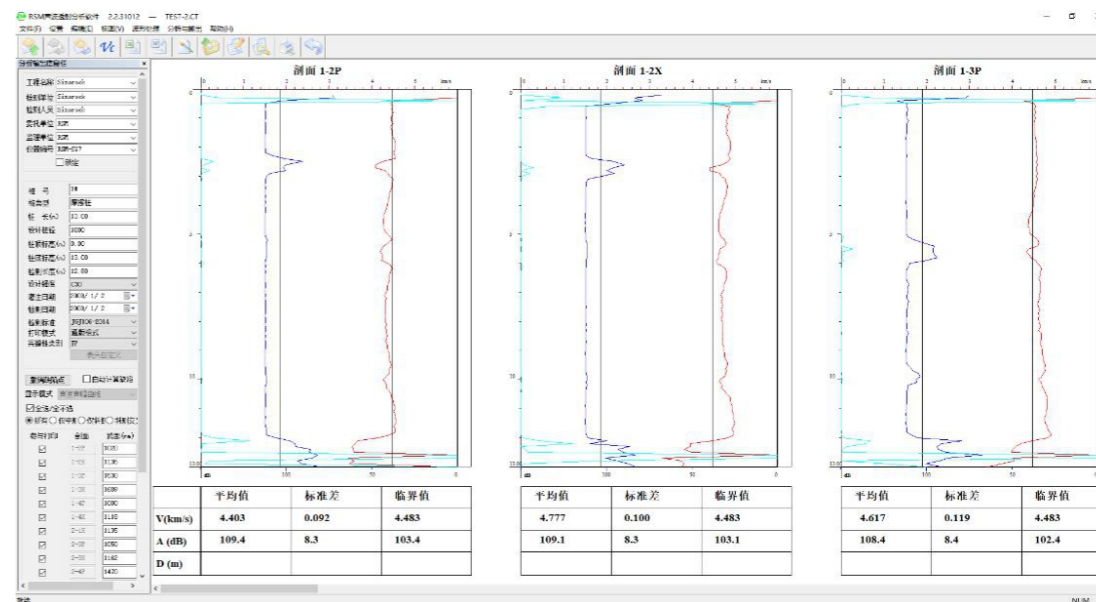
RSM声波透射分析软件 2.2.31012 — TEST-2.CT
文件(F) 设置 编辑(E) 视图(V) 通用处理 分析与输出 帮助(H)

工程名称 Sinorock
检测单位 Sinorock
检测人员 Sinorock
委托单位 RSM
监理单位 RSM
仪器编号 RSM-SY7
□锁定

桩号 18
桩类型 摩擦桩
桩长(m) 12.00
设计桩径 1000
桩顶标高(m) 0.00
桩底标高(m) 12.00
检测深度(m) 12.00
设计强度 C30
灌注日期 2009/ 1/ 2
检测日期 2009/ 1/ 2
检测标准 JGJ106-2014
拟定模式 逐剖面分析
声源模式 疗
表头自定义

删除测点 □自动计算数据
显示模式
☑全选/全不选
◉波形 ○ ○ ○

| 参与打印 | 剖面 | 测距(m) |
|---|---|---|
| ☑ | 1-2P | 1020 |
| ☑ | 1-2X | 1136 |
| ☑ | 1-3P | 1030 |
| ☑ | 1-3X | 1089 |
| ☑ | 1-4P | 1090 |
| ☑ | 1-4X | 1110 |
| ☑ | 2-3P | 1135 |
| ☑ | 2-3X | 1050 |
| ☑ | 2-4P | 1162 |
| ☑ | 2-4X | 1420 |

剖面 1-2P

| | 平均值 | 标准差 | 临界值 |
|---|---|---|---|
| V(km/s) | 4.403 | 0.092 | 4.483 |
| A (dB) | 109.4 | 8.3 | 103.4 |
| D (m) | | | |

剖面 1-2X

| 平均值 | 标准差 | 临界值 |
|---|---|---|
| 4.777 | 0.100 | 4.483 |
| 109.1 | 8.3 | 103.1 |

剖面 1-3P

| 平均值 | 标准差 | 临界值 |
|---|---|---|
| 4.617 | 0.119 | 4.483 |
| 108.4 | 8.4 | 102.4 |

就绪 NUM